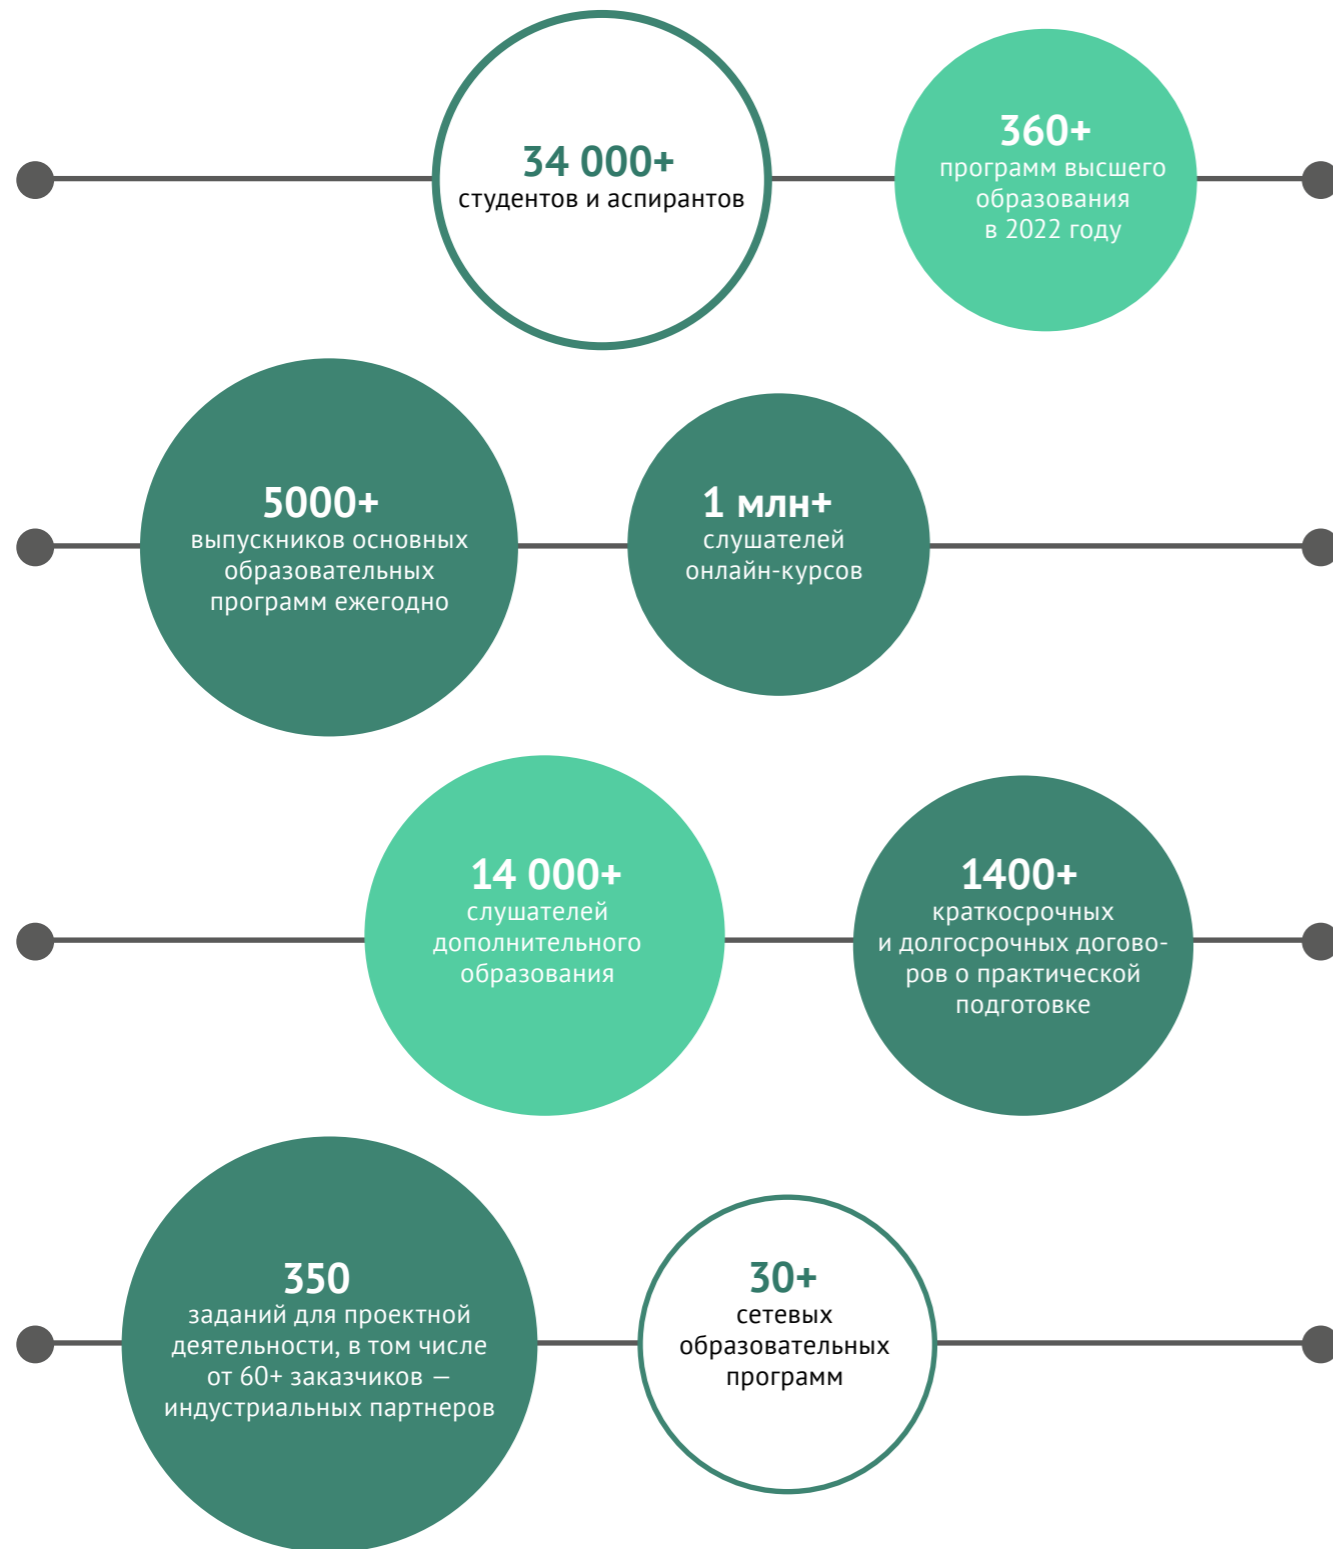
34 000+
студентов и аспирантов

360+
программ высшего образования в 2022 году

5000+
выпускников основных образовательных программ ежегодно

1 млн+
слушателей онлайн-курсов

14 000+
слушателей дополнительного образования

1400+
краткосрочных и долгосрочных договоров о практической подготовке

350
заданий для проектной деятельности, в том числе от 60+ заказчиков — индустриальных партнеров

30+
сетевых образовательных программ